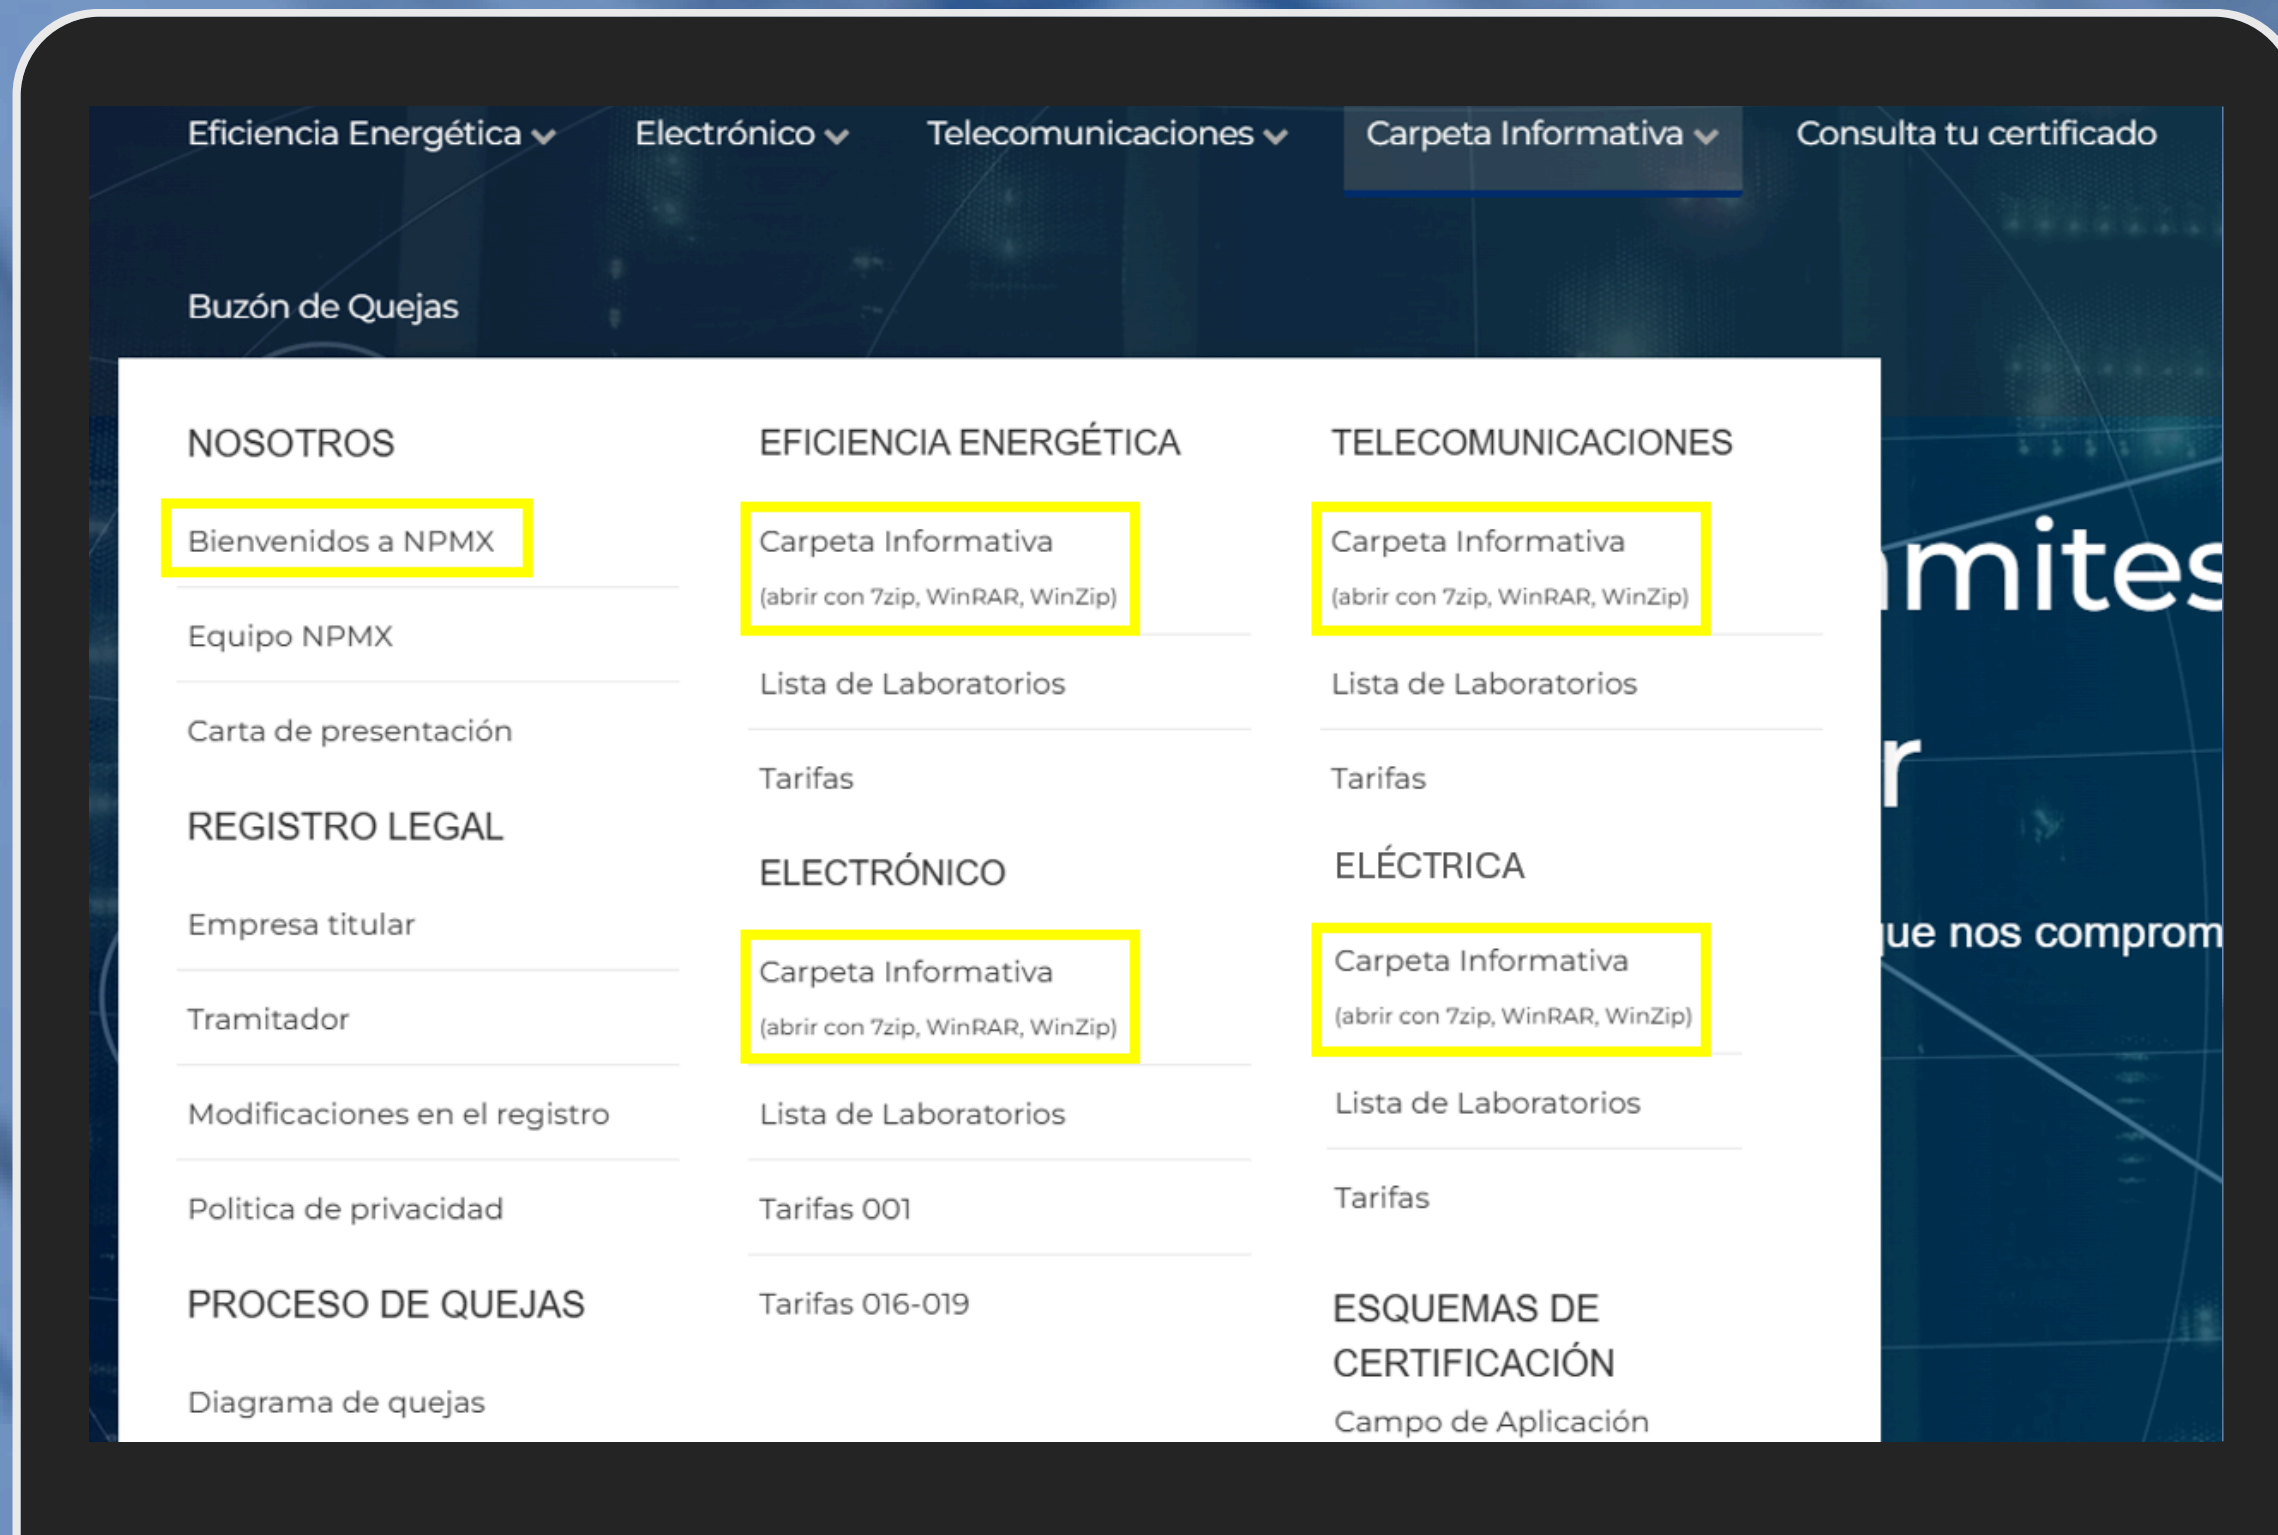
Eficiencia Energética Electrónico Telecomunicaciones Carpeta Informativa Consulta tu certificado

Buzón de Quejas

NOSOTROS

Bienvenidos a NPMX

Equipo NPMX

Carta de presentación

REGISTRO LEGAL

Empresa titular

Tramitador

Modificaciones en el registro

Politica de privacidad

PROCESO DE QUEJAS

Diagrama de quejas

EFICIENCIA ENERGÉTICA

Carpeta Informativa
(abrir con 7zip, WinRAR, WinZip)

Lista de Laboratorios

Tarifas

ELECTRÓNICO

Carpeta Informativa
(abrir con 7zip, WinRAR, WinZip)

Lista de Laboratorios

Tarifas 001

Tarifas 016-019

TELECOMUNICACIONES

Carpeta Informativa
(abrir con 7zip, WinRAR, WinZip)

Lista de Laboratorios

Tarifas

ELÉCTRICA

Carpeta Informativa
(abrir con 7zip, WinRAR, WinZip)

Lista de Laboratorios

Tarifas

ESQUEMAS DE CERTIFICACIÓN

Campo de Aplicación

mites

r

ue nos comprom